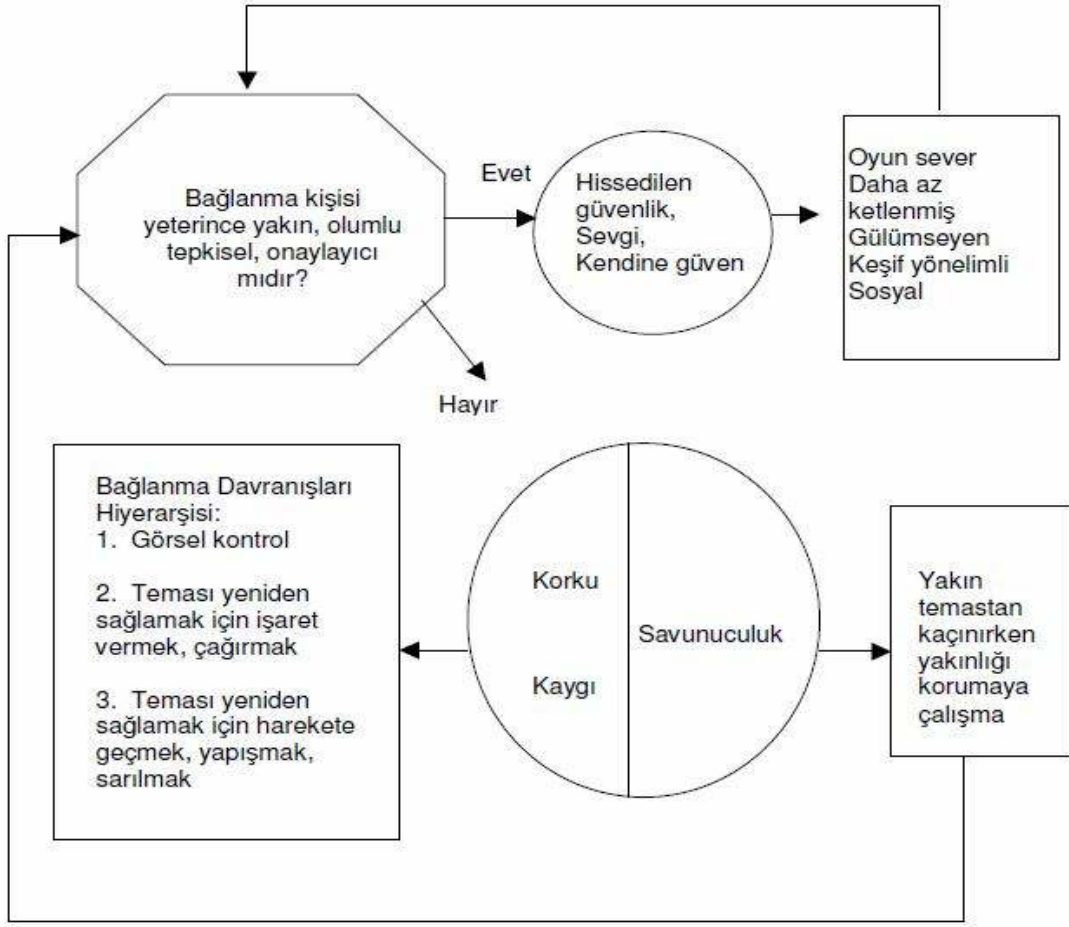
Bağlanma kişisi yeterince yakın, olumlu tepkisel, onaylayıcı mıdır?

Evet

Hissedilen güvenlik, Sevgi, Kendine güven

Oyun sever
Daha az ketlenmiş
Gülümseyen
Keşif yönelimli
Sosyal

Hayır

Bağlanma Davranışları Hiyerarşisi:
1. Görsel kontrol

2. Teması yeniden sağlamak için işaret vermek, çağırmak

3. Teması yeniden sağlamak için harekete geçmek, yapışmak, sarılmak

Korku

Kaygı

Savunuculuk

Yakın temastan kaçınırken yakınlığı korumaya çalışma